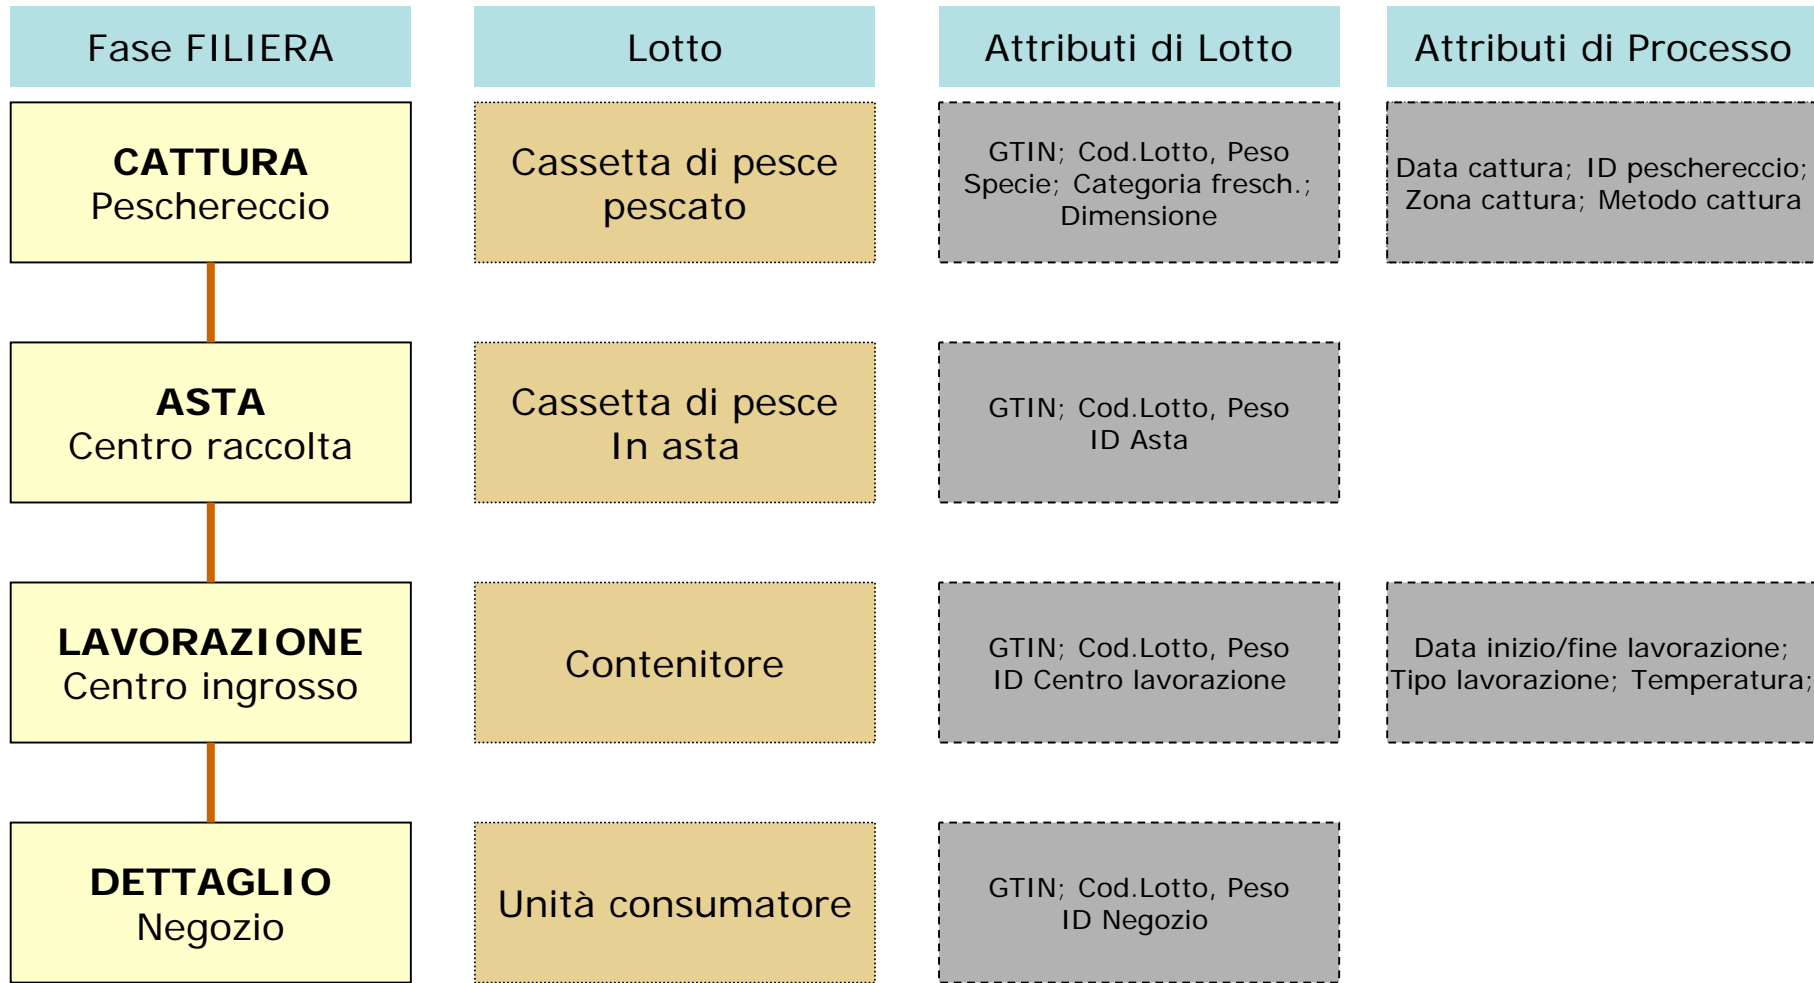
| Fase FILIERA | Lotto | Attributi di Lotto | Attributi di Processo |
|---|---|---|---|
| **CATTURA** Peschereccio | Cassetta di pesce pescato | GTIN; Cod.Lotto, Peso Specie; Categoria fresch.; Dimensione | Data cattura; ID peschereccio; Zona cattura; Metodo cattura |
| **ASTA** Centro raccolta | Cassetta di pesce In asta | GTIN; Cod.Lotto, Peso ID Asta | |
| **LAVORAZIONE** Centro ingrosso | Contenitore | GTIN; Cod.Lotto, Peso ID Centro lavorazione | Data inizio/fine lavorazione; Tipo lavorazione; Temperatura; |
| **DETTAGLIO** Negozio | Unità consumatore | GTIN; Cod.Lotto, Peso ID Negozio | |